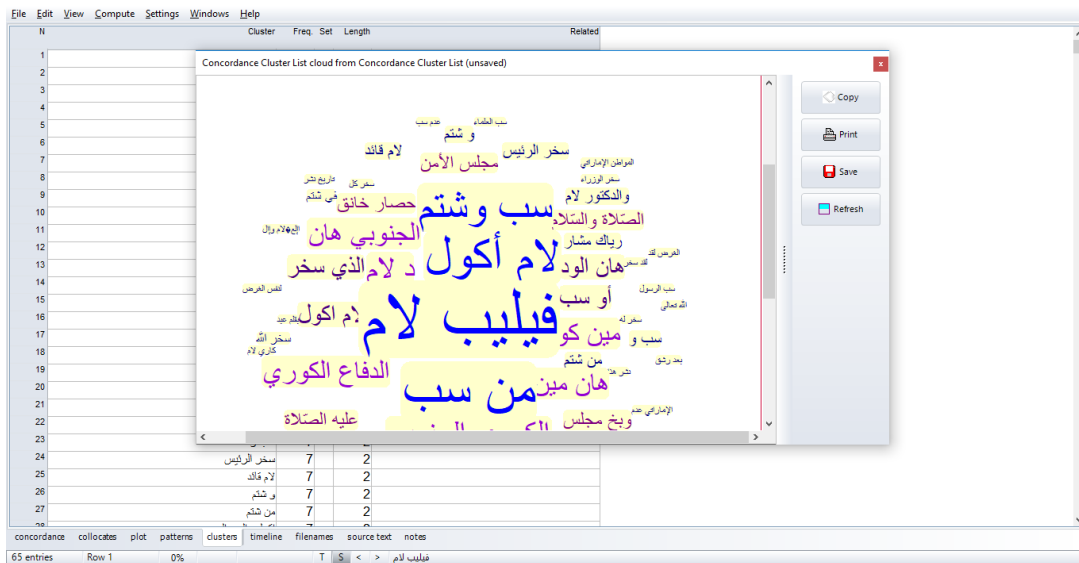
File Edit View Compute Settings Windows Help

| N | Cluster | Freq. | Set | Length | Related |
|---|---|---|---|---|---|
| 1 | | | | | |
| 2 | | | | | |
| 3 | | | | | |
| 4 | | | | | |
| 5 | | | | | |
| 6 | | | | | |
| 7 | | | | | |
| 8 | | | | | |
| 9 | | | | | |
| 10 | | | | | |
| 11 | | | | | |
| 12 | | | | | |
| 13 | | | | | |
| 14 | | | | | |
| 15 | | | | | |
| 16 | | | | | |
| 17 | | | | | |
| 18 | | | | | |
| 19 | | | | | |
| 20 | | | | | |
| 21 | | | | | |
| 22 | | | | | |
| 23 | | | | | |
| 24 | سخر الرئيس | 7 | | 2 | |
| 25 | لام قائد | 7 | | 2 | |
| 26 | و شتم | 7 | | 2 | |
| 27 | من شتم | 7 | | 2 | |
| 28 | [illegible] | 7 | | 2 | |

Concordance Cluster List cloud from Concordance Cluster List (unsaved)

سب العلماء
عدم سب
و شتم
سخر الرئيس
لام قائد
مجلس الأمن
المواطن الإماراتي
سخر الوزراء
تاريخ نشر
سخر كل
في شتم
حصار خانق
والدكتور لام
سب وشتم
الصّلاة والسّلام
البلاد وال
الجنوبي هان
رياك مشار
لام أكول
الفرص لقد
د لام الذي سخر
هان الود
لقد سخر
لنفس الفرص
سب الرسول
أو سب
الله تعالى
فيليب لام
لام اكول
لام عبد
سخر له
سخر الله
مين كو
سب و
كاري لام
من شتم
بعد رشق
الدفاع الكوري
نشر هذا
من سب
هان مين
الإماراتي عدم
عليه الصّلاة
وبخ مجلس

Copy
Print
Save
Refresh

concordance collocates plot patterns clusters timeline filenames source text notes

65 entries Row 1 0% T S < > فيليب لام